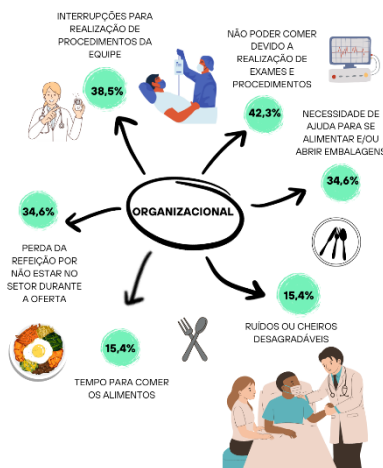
INTERRUPÇÕES PARA REALIZAÇÃO DE PROCEDIMENTOS DA EQUIPE

38,5%

NÃO PODER COMER DEVIDO A REALIZAÇÃO DE EXAMES E PROCEDIMENTOS

42,3%

NECESSIDADE DE AJUDA PARA SE ALIMENTAR E/OU ABRIR EMBALAGENS

34,6%

ORGANIZACIONAL

34,6%

PERDA DA REFEIÇÃO POR NÃO ESTAR NO SETOR DURANTE A OFERTA

15,4%

RUÍDOS OU CHEIROS DESAGRADÁVEIS

15,4%

TEMPO PARA COMER OS ALIMENTOS